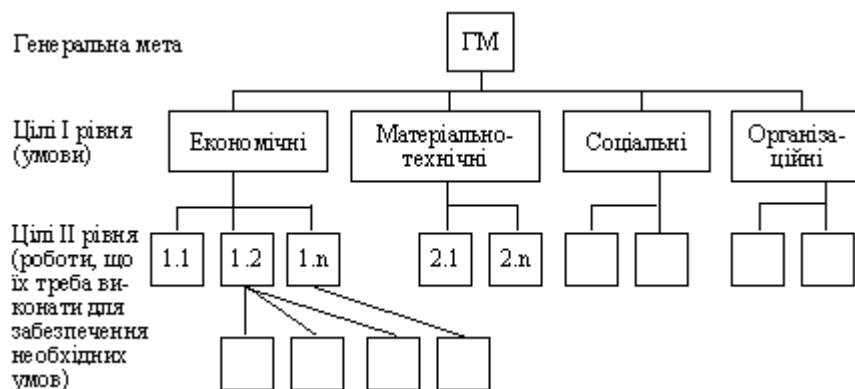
Генеральна мета

ГМ

Цілі І рівня (умови)

Економічні

Матеріально-технічні

Соціальні

Організаційні

Цілі ІІ рівня (роботи, що їх треба виконати для забезпечення необхідних умов)

1.1

1.2

1.n

2.1

2.n